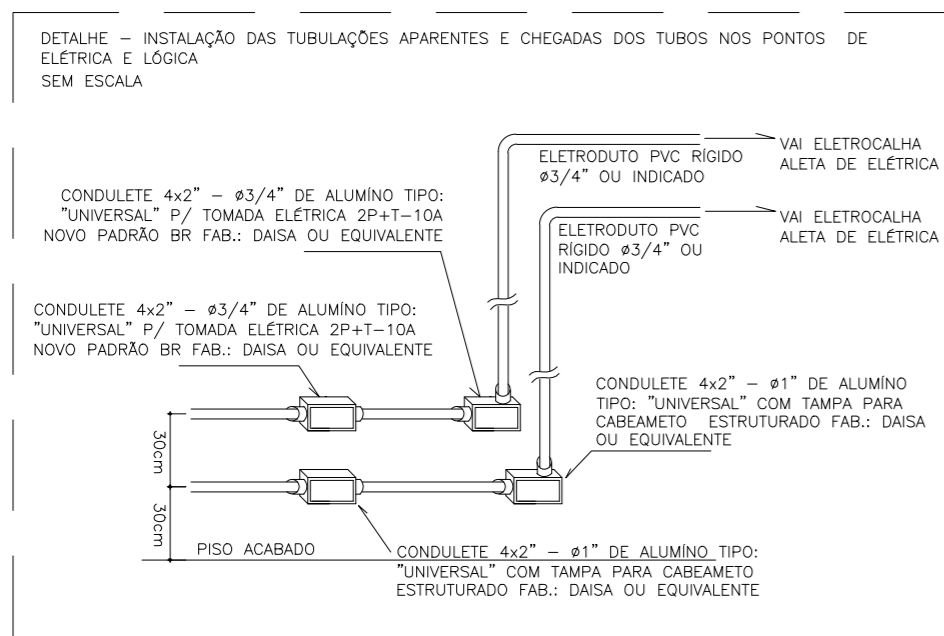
DETALHE – INSTALAÇÃO DAS TUBULAÇÕES APARENTES E CHEGADAS DOS TUBOS NOS PONTOS DE ELÉTRICA E LÓGICA
SEM ESCALA

VAI ELETROCALHA ALETA DE ELÉTRICA

ELETRODUTO PVC RÍGIDO ø3/4" OU INDICADO

CONDULETE 4x2" – ø3/4" DE ALUMÍNO TIPO: "UNIVERSAL" P/ TOMADA ELÉTRICA 2P+T–10A NOVO PADRÃO BR FAB.: DAISA OU EQUIVALENTE

VAI ELETROCALHA ALETA DE ELÉTRICA

ELETRODUTO PVC RÍGIDO ø3/4" OU INDICADO

CONDULETE 4x2" – ø3/4" DE ALUMÍNO TIPO: "UNIVERSAL" P/ TOMADA ELÉTRICA 2P+T–10A NOVO PADRÃO BR FAB.: DAISA OU EQUIVALENTE

CONDULETE 4x2" – ø1" DE ALUMÍNO TIPO: "UNIVERSAL" COM TAMPA PARA CABEAMETO ESTRUTURADO FAB.: DAISA OU EQUIVALENTE

30cm

30cm

PISO ACABADO

CONDULETE 4x2" – ø1" DE ALUMÍNO TIPO: "UNIVERSAL" COM TAMPA PARA CABEAMETO ESTRUTURADO FAB.: DAISA OU EQUIVALENTE